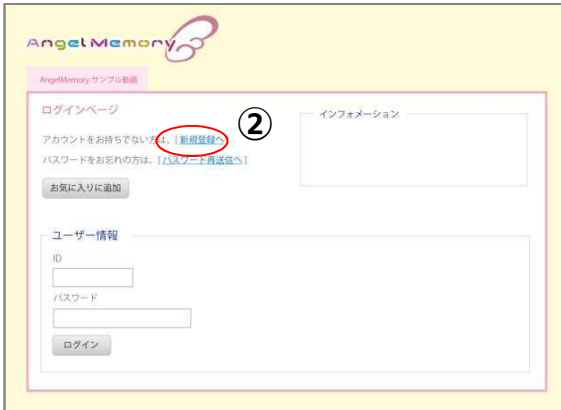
AngelMemory

AngelMemoryサンプル動画

ログインページ

②

アカウントをお持ちでない方は、[新規登録へ]

パスワードをお忘れの方は、[パスワード再送信へ]

お気に入りに追加

インフォメーション

ユーザー情報

ID

パスワード

ログイン